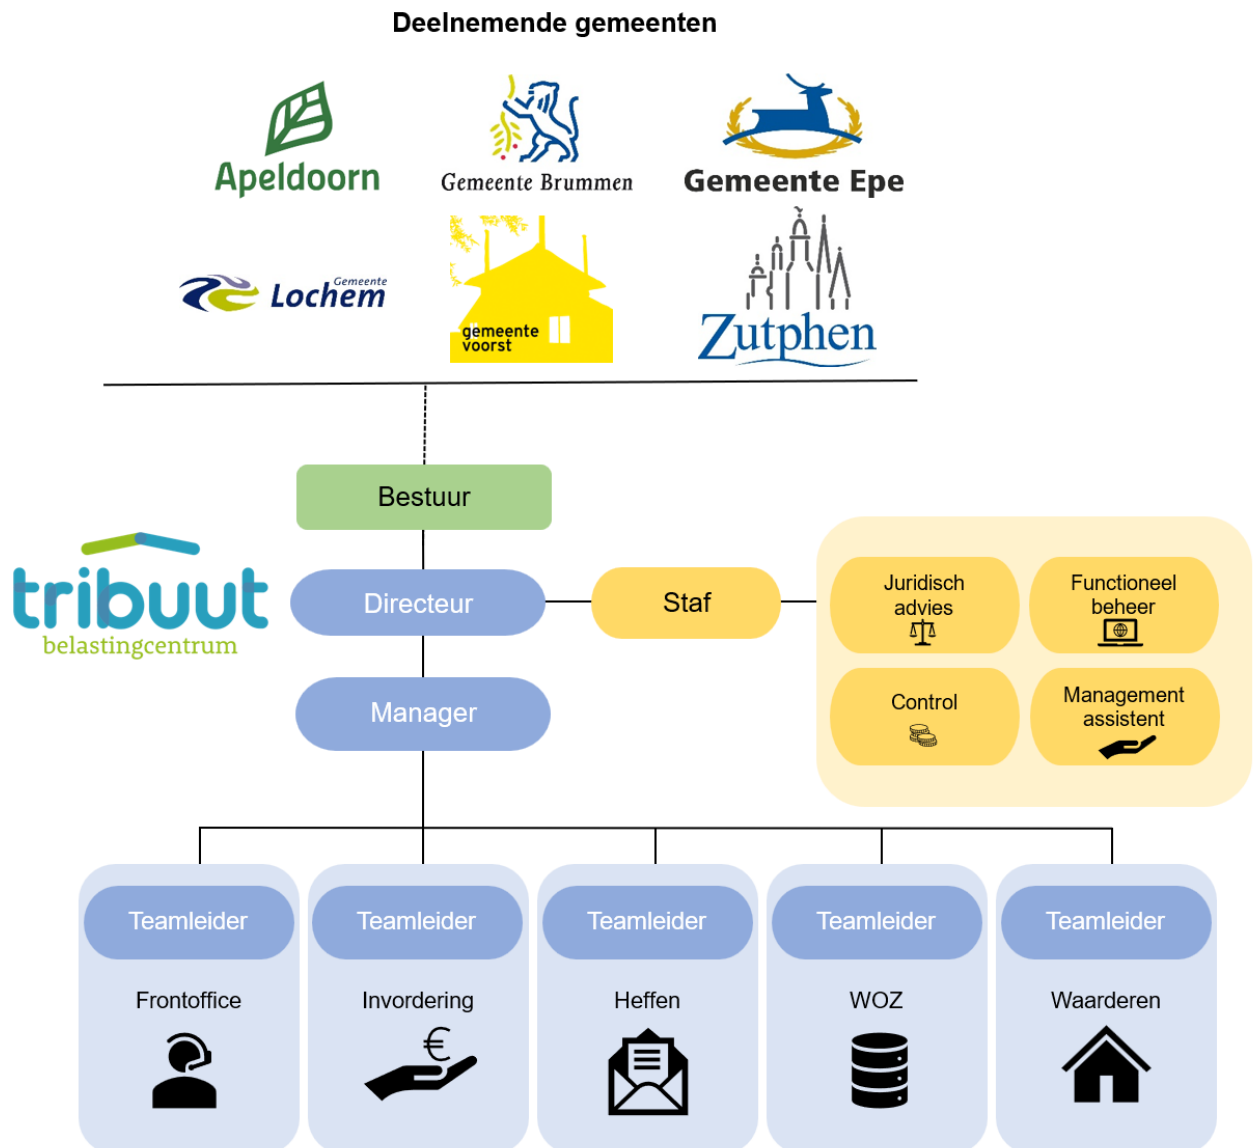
Deelnemende gemeenten

Apeldoorn

Gemeente Brummen

Gemeente Epe

Gemeente Lochem

gemeente voorst

Zutphen

Bestuur

tribuut belastingcentrum

Directeur

Staf

Juridisch advies

Functioneel beheer

Control

Management assistent

Manager

Teamleider

Frontoffice

Teamleider

Invordering

€

Teamleider

Heffen

Teamleider

WOZ

Teamleider

Waarderen